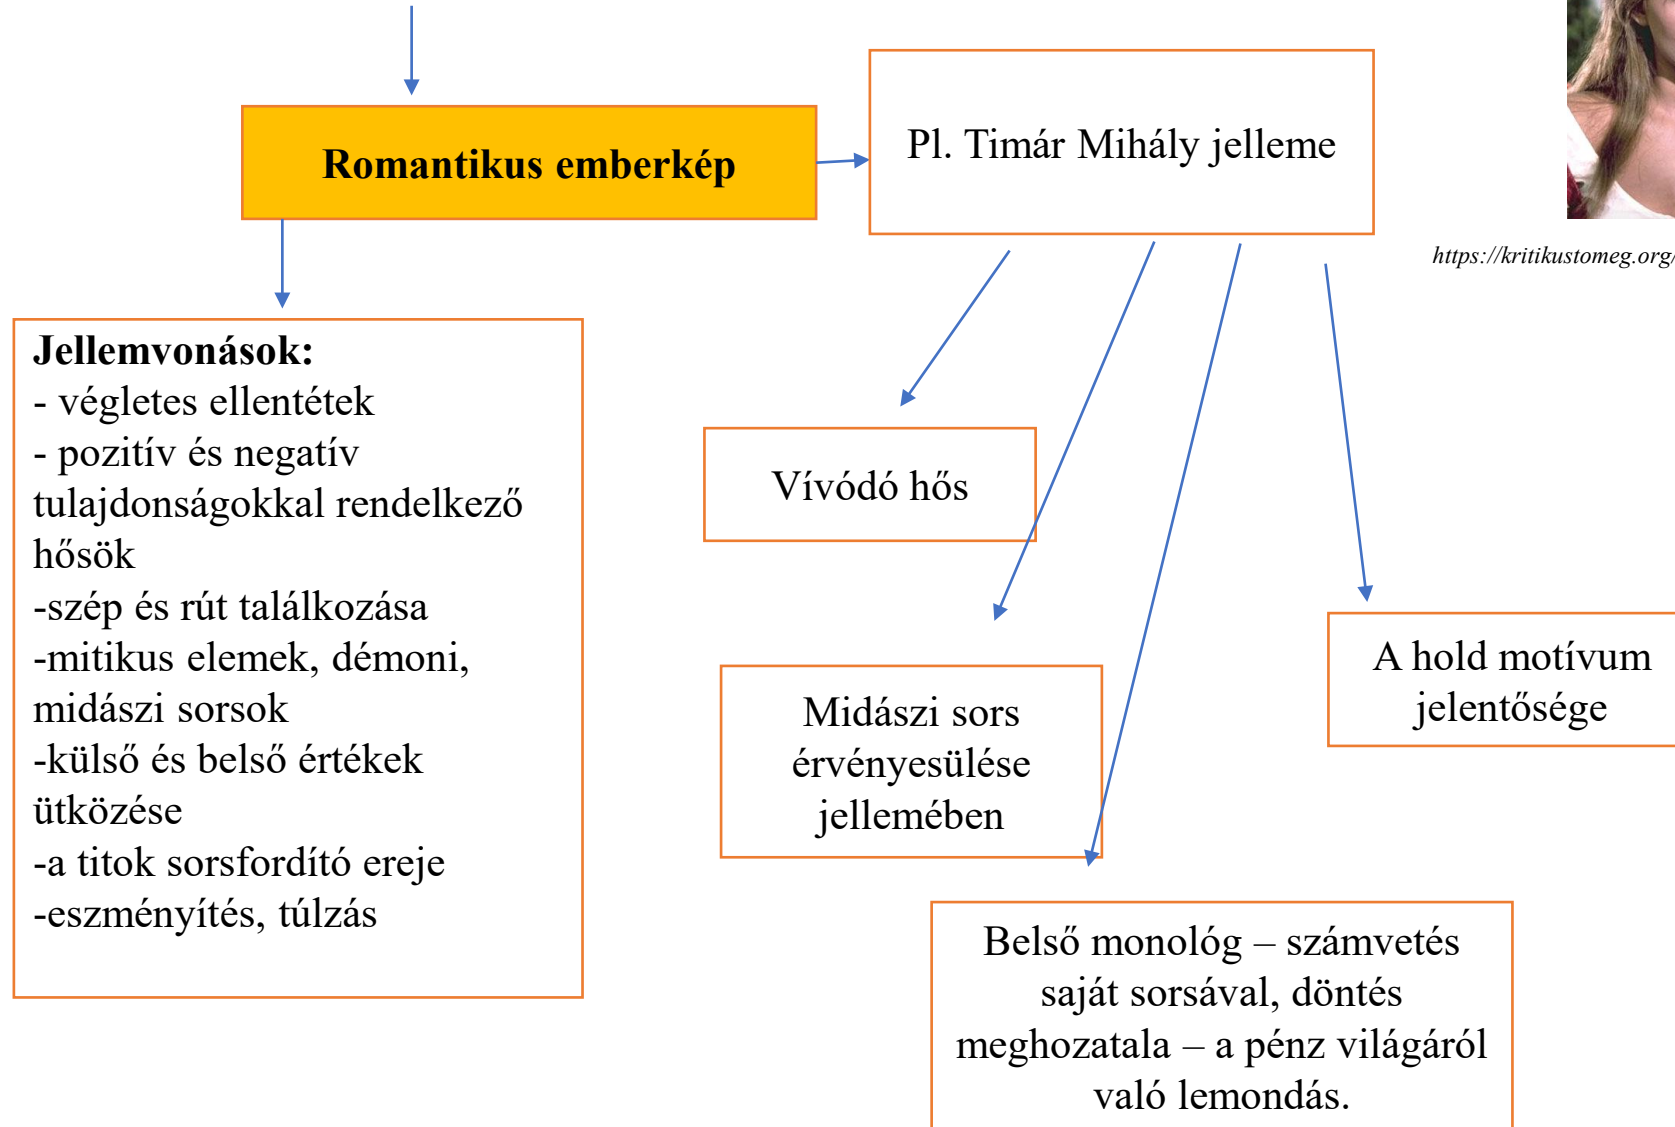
Romantikus emberkép

Pl. Timár Mihály jelleme

https://kritikustomeg.org/

Jellemvonások:
- végletes ellentétek
- pozitív és negatív tulajdonságokkal rendelkező hősök
-szép és rút találkozása
-mitikus elemek, démoni, midászi sorsok
-külső és belső értékek ütközése
-a titok sorsfordító ereje
-eszményítés, túlzás

Vívódó hős

Midászi sors érvényesülése jellemében

A hold motívum jelentősége

Belső monológ – számvetés saját sorsával, döntés meghozatala – a pénz világáról való lemondás.